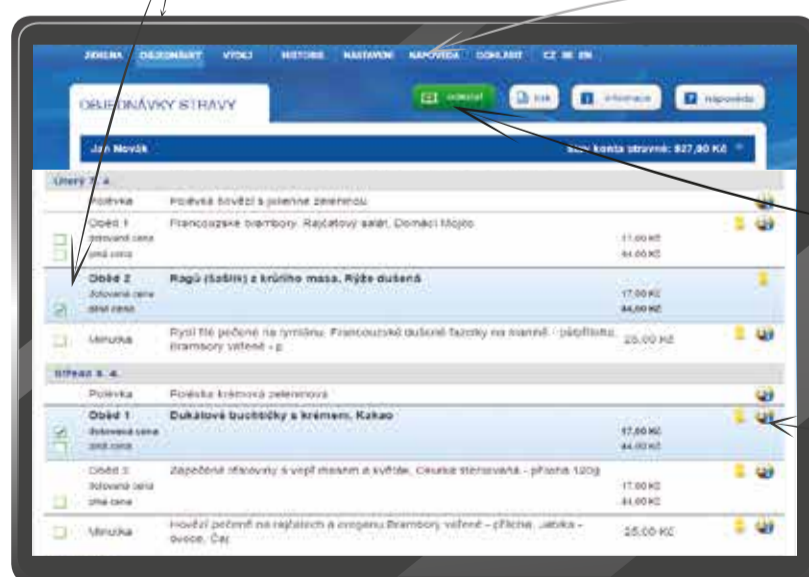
ZDROJE OBJEDNÁVAT VÝDEJ HISTORIE NASTAVENÍ NÁPOVĚDA ODHLÁSIT CZ DE EN

OBJEDNÁVKY STRAVY

odeslat Tisk Informace Nápověda

Jan Novák

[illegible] konta strávník: 827,90 Kč

Úterý 3. 4.

| | | | |
|---|---|---|---|
| | Polévka | Polévka hovězí s julienne zeleninou | |
| | Oběd 1 Dotovaná cena Plná cena | Francouzské brambory, Rajčatový salát, Domácí Mojito | 17,00 Kč 44,00 Kč |
| | Oběd 2 Dotovaná cena Plná cena | Ragú (šašlik) z krůtího masa, Rýže dušená | 17,00 Kč 44,00 Kč |
| | Minutka | Rybí filé pečené na rynstánu, Francouzské dušené fazolky na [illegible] - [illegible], Brambory vařené - p. | 25,00 Kč |

Středa 4. 4.

| | | | |
|---|---|---|---|
| | Polévka | Polévka krémová zeleninová | |
| | Oběd 1 Dotovaná cena Plná cena | Dukátové buchtičky s krémem, Kakao | 17,00 Kč 44,00 Kč |
| | Oběd 3 Dotovaná cena Plná cena | Zapečené těstoviny s vepř. masem a sýrem, Okurka sterilovaná - příloha 120g | 17,00 Kč 44,00 Kč |
| | Minutka | Hovězí pečeně na rajčatech a oreganu Brambory vařené – příloha, Jablko – ovoce, Čaj | 25,00 Kč |